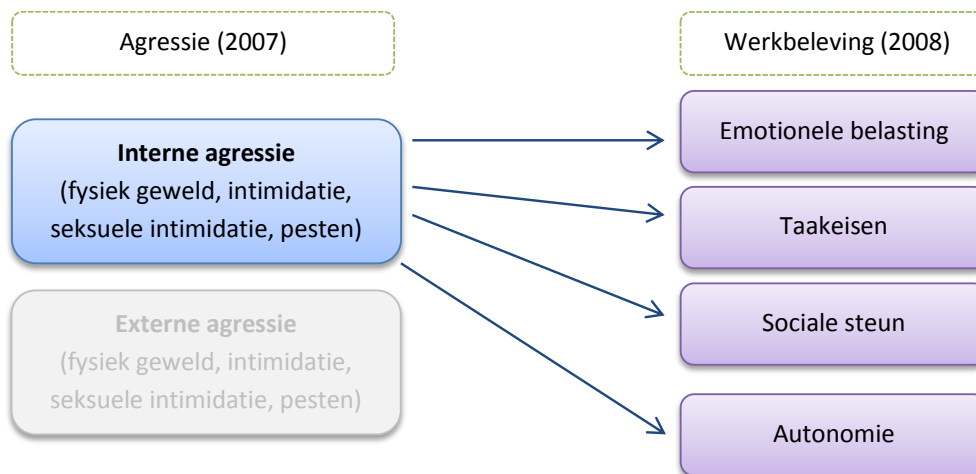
Agressie (2007)

Werkbeleving (2008)

**Interne agressie**
(fysiek geweld, intimidatie, seksuele intimidatie, pesten)

Externe agressie
(fysiek geweld, intimidatie, seksuele intimidatie, pesten)

Emotionele belasting

Taakeisen

Sociale steun

Autonomie